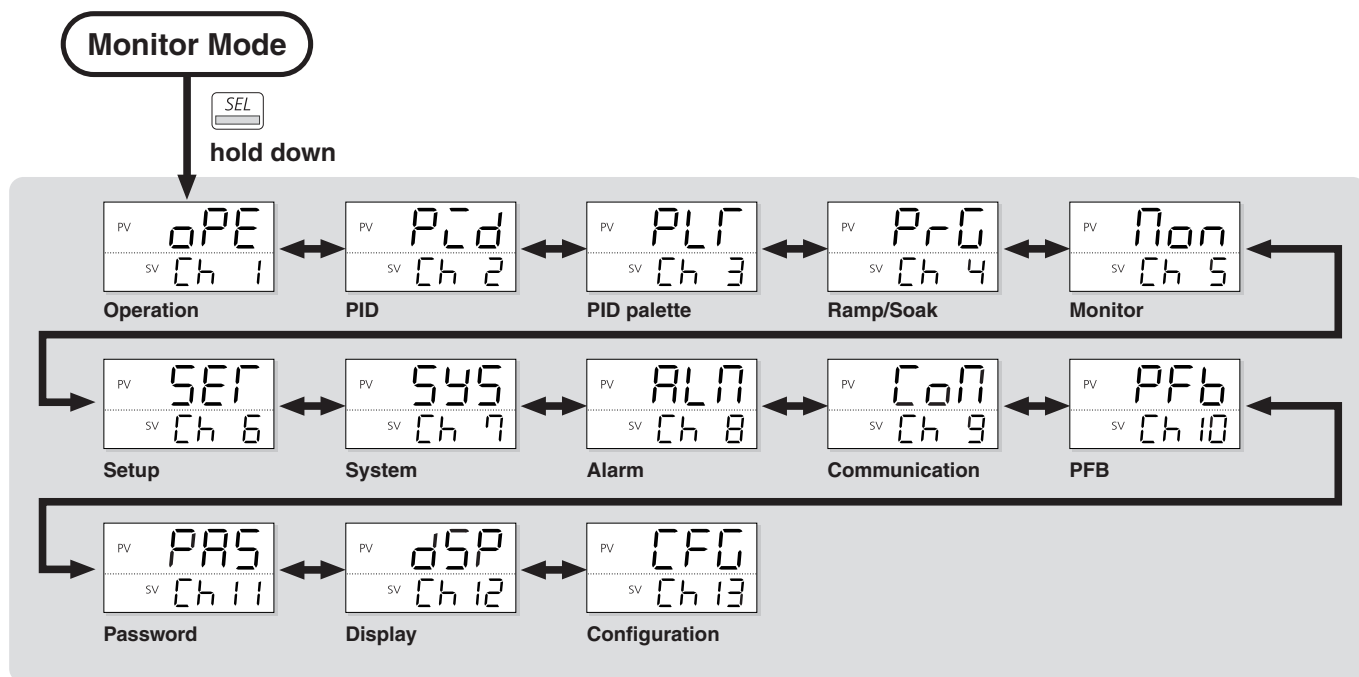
Monitor Mode

SEL

hold down

PV oPE
SV Ch 1
Operation

PV PId
SV Ch 2
PID

PV PLT
SV Ch 3
PID palette

PV PrG
SV Ch 4
Ramp/Soak

PV Mon
SV Ch 5
Monitor

PV SET
SV Ch 6
Setup

PV SYS
SV Ch 7
System

PV ALM
SV Ch 8
Alarm

PV CoM
SV Ch 9
Communication

PV PFb
SV Ch 10
PFB

PV PAS
SV Ch 11
Password

PV dSP
SV Ch 12
Display

PV CFG
SV Ch 13
Configuration